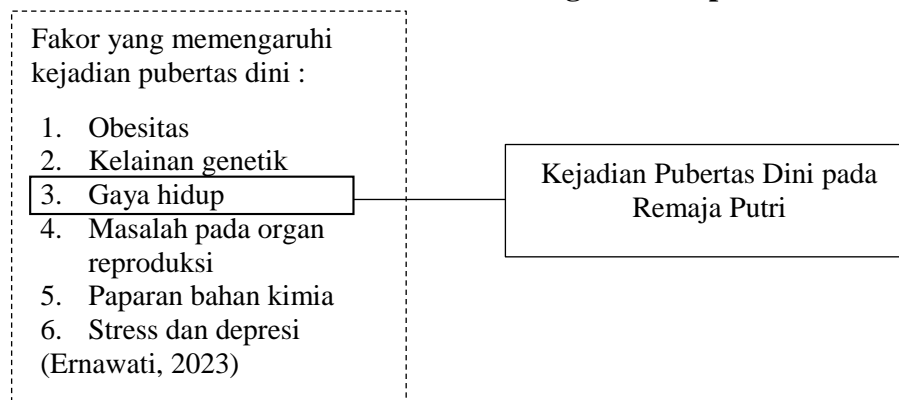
Fakor yang memengaruhi kejadian pubertas dini :

1. Obesitas
2. Kelainan genetik
3. Gaya hidup
4. Masalah pada organ reproduksi
5. Paparan bahan kimia
6. Stress dan depresi

(Ernawati, 2023)

Kejadian Pubertas Dini pada Remaja Putri